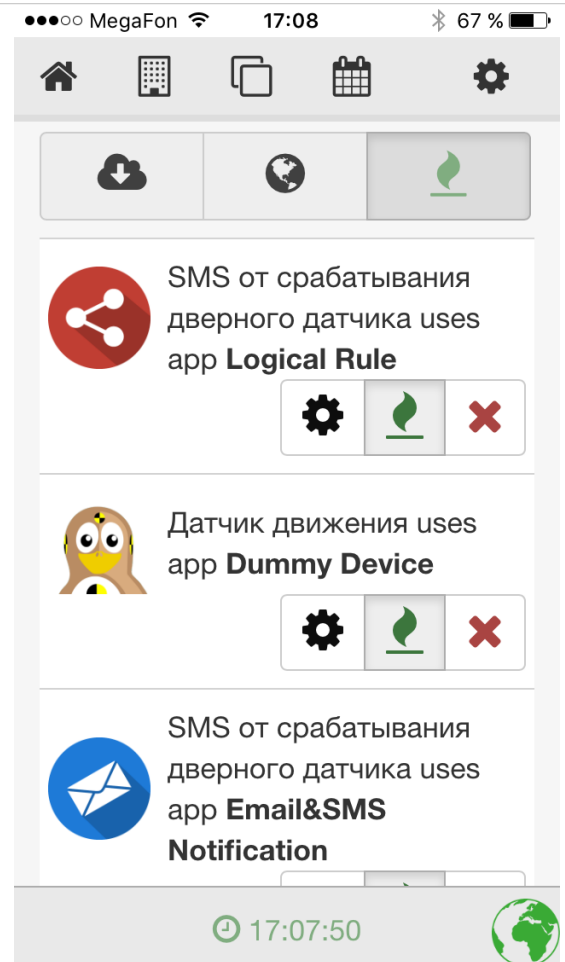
●●●○○ MegaFon 17:08 67 %

SMS от срабатывания дверного датчика uses app **Logical Rule**

Датчик движения uses app **Dummy Device**

SMS от срабатывания дверного датчика uses app **Email&SMS Notification**

17:07:50